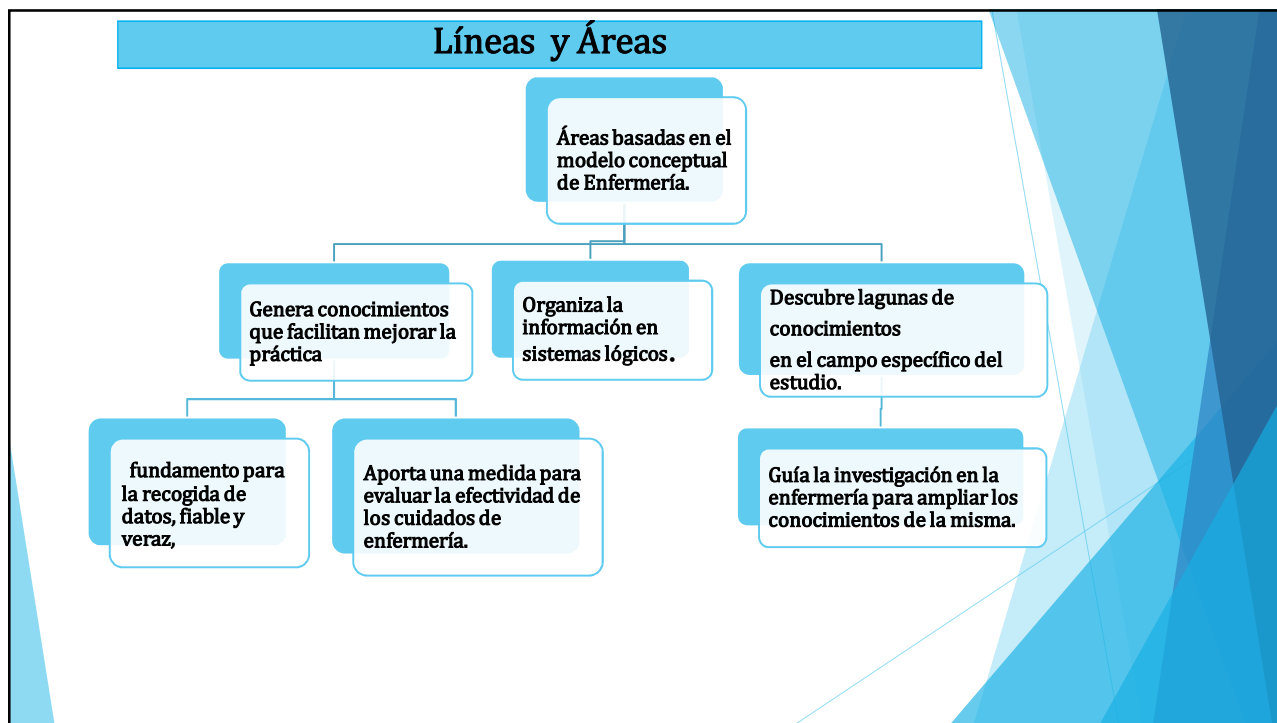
Líneas y Áreas

Áreas basadas en el modelo conceptual de Enfermería.

Genera conocimientos que facilitan mejorar la práctica

Organiza la información en sistemas lógicos.

Descubre lagunas de conocimientos
en el campo específico del estudio.

fundamento para la recogida de datos, fiable y veraz,

Aporta una medida para evaluar la efectividad de los cuidados de enfermería.

Guía la investigación en la enfermería para ampliar los conocimientos de la misma.